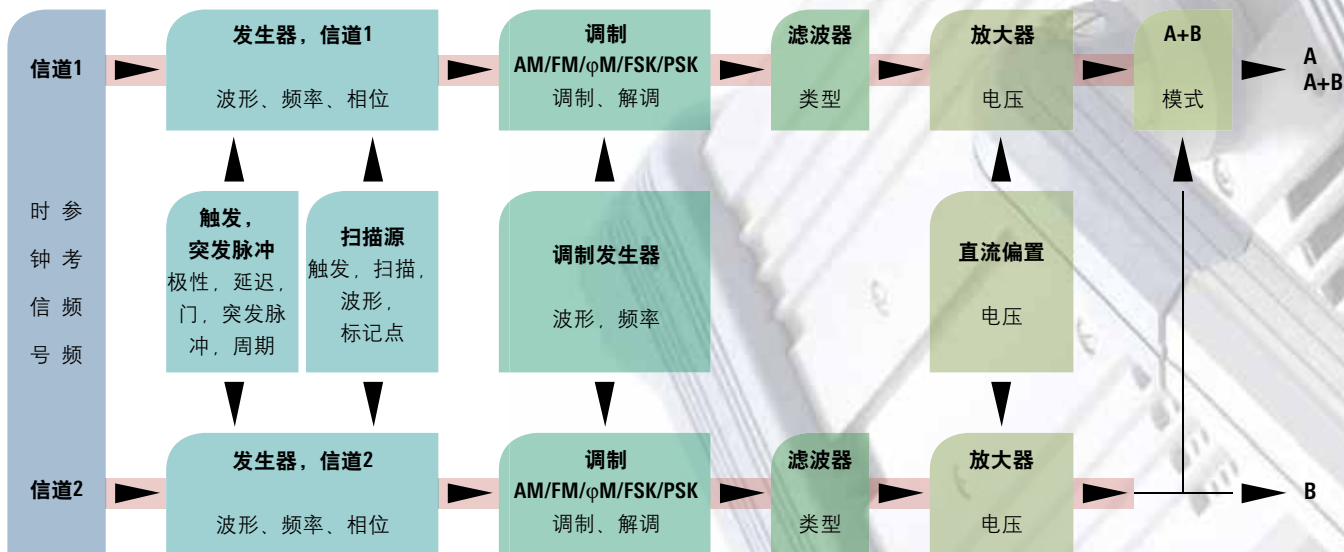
信道1

发生器，信道1
波形、频率、相位

调制
AM/FM/φM/FSK/PSK
调制、解调

滤波器
类型

放大器
电压

A+B
模式

A
A+B

时钟信号
参考频率

触发，
突发脉冲
极性，延迟，门，突发脉冲，周期

扫描源
触发，扫描，波形，标记点

调制发生器
波形，频率

直流偏置
电压

信道2

发生器，信道2
波形、频率、相位

调制
AM/FM/φM/FSK/PSK
调制、解调

滤波器
类型

放大器
电压

B